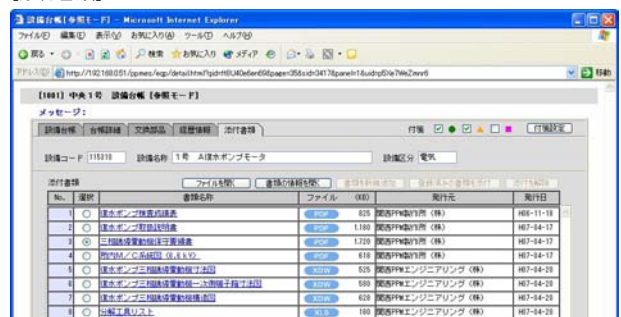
設備台帳【参照モード】 - Microsoft Internet Explorer

ファイル(F) 編集(E) 表示(V) お気に入り(A) ツール(T) ヘルプ(H)

戻る 検索 お気に入り メディア

アドレス(D) http://192.168.0.51/ppmes/ecp/detail.html?pid=t6U40e6en68page=35&sid=3417&panel=1&uid=pl5Ye7WeZmnr6 移動

【1001】中央1号 設備台帳【参照モード】

メッセージ：

| 設備台帳 | 台帳詳細 | 交換部品 | 経歴情報 | 添付書類 |

付箋 ● ▲ ■ 付箋設定

設備コード 115310 設備名称 1号 A復水ポンプモータ 設備区分 電気

添付書類

ファイルを開く 書類の情報を開く 書類新規追加 登録済みの書類を付け 添付解除

| No. | 選択 | 書類名称 | ファイル | (KB) | 発行元 | 発行日 |
|---|---|---|---|---|---|---|
| 1 | ○ | 復水ポンプ仕様書成績表 | PDF | 825 | 関西PM製作所（株） | H06-11-18 |
| 2 | ○ | 復水ポンプ取扱説明書 | PDF | 1,180 | 関西PM製作所（株） | H07-04-17 |
| 3 | ◉ | 三相誘導電動機保守要領書 | PDF | 1,720 | 関西PM製作所（株） | H07-04-17 |
| 4 | ○ | 形式M／C系統図（6.6kV） | PDF | 618 | 関西PM製作所（株） | H07-04-17 |
| 5 | ○ | 復水ポンプ三相誘導電動機寸法図 | XDW | 525 | 関西PMエンジニアリング（株） | H07-04-20 |
| 6 | ○ | 復水ポンプ三相誘導電動機一次側端子箱寸法図 | XDW | 580 | 関西PMエンジニアリング（株） | H07-04-20 |
| 7 | ○ | 復水ポンプ三相誘導電動機構造図 | XDW | 628 | 関西PMエンジニアリング（株） | H07-04-20 |
| 8 | ○ | 分解工具リスト | XLS | 180 | 関西PMエンジニアリング（株） | H07-04-20 |